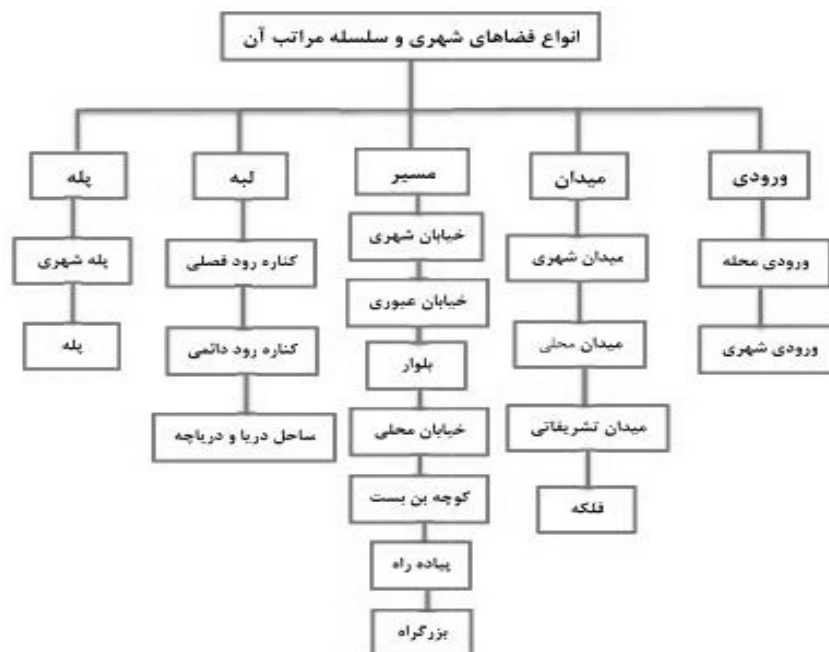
انواع فضاهای شهری و سلسله مراتب آن

ورودی
ورودی محله
ورودی شهری

میدان
میدان شهری
میدان محلی
میدان تشریفاتی
فلکه

مسیر
خیابان شهری
خیابان عبوری
بلوار
خیابان محلی
کوچه بن بست
پیاده راه
بزرگراه

لبه
کناره رود فصلی
کناره رود دائمی
ساحل دریا و دریاچه

پله
پله شهری
پله